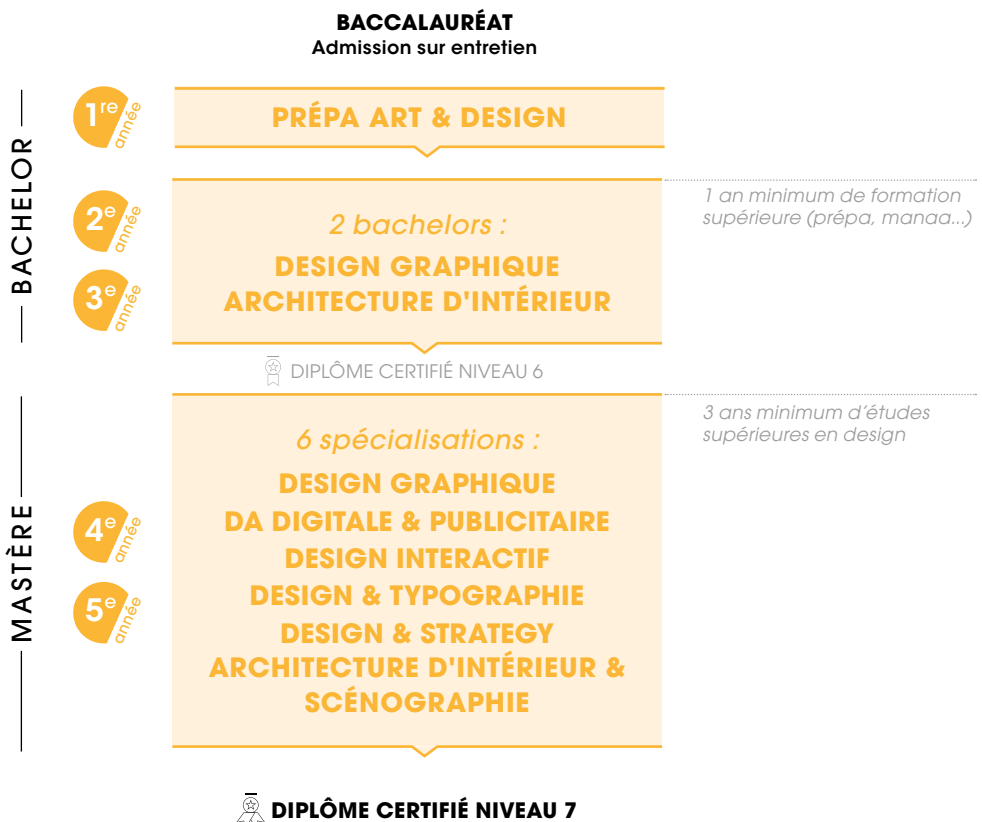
BACCALAURÉAT
Admission sur entretien

BACHELOR

1re année

PRÉPA ART & DESIGN

2e année

3e année

2 bachelors :
DESIGN GRAPHIQUE
ARCHITECTURE D'INTÉRIEUR

1 an minimum de formation supérieure (prépa, manaa...)

DIPLÔME CERTIFIÉ NIVEAU 6

MASTÈRE

4e année

5e année

6 spécialisations :
DESIGN GRAPHIQUE
DA DIGITALE & PUBLICITAIRE
DESIGN INTERACTIF
DESIGN & TYPOGRAPHIE
DESIGN & STRATEGY
ARCHITECTURE D'INTÉRIEUR & SCÉNOGRAPHIE

3 ans minimum d'études supérieures en design

DIPLÔME CERTIFIÉ NIVEAU 7